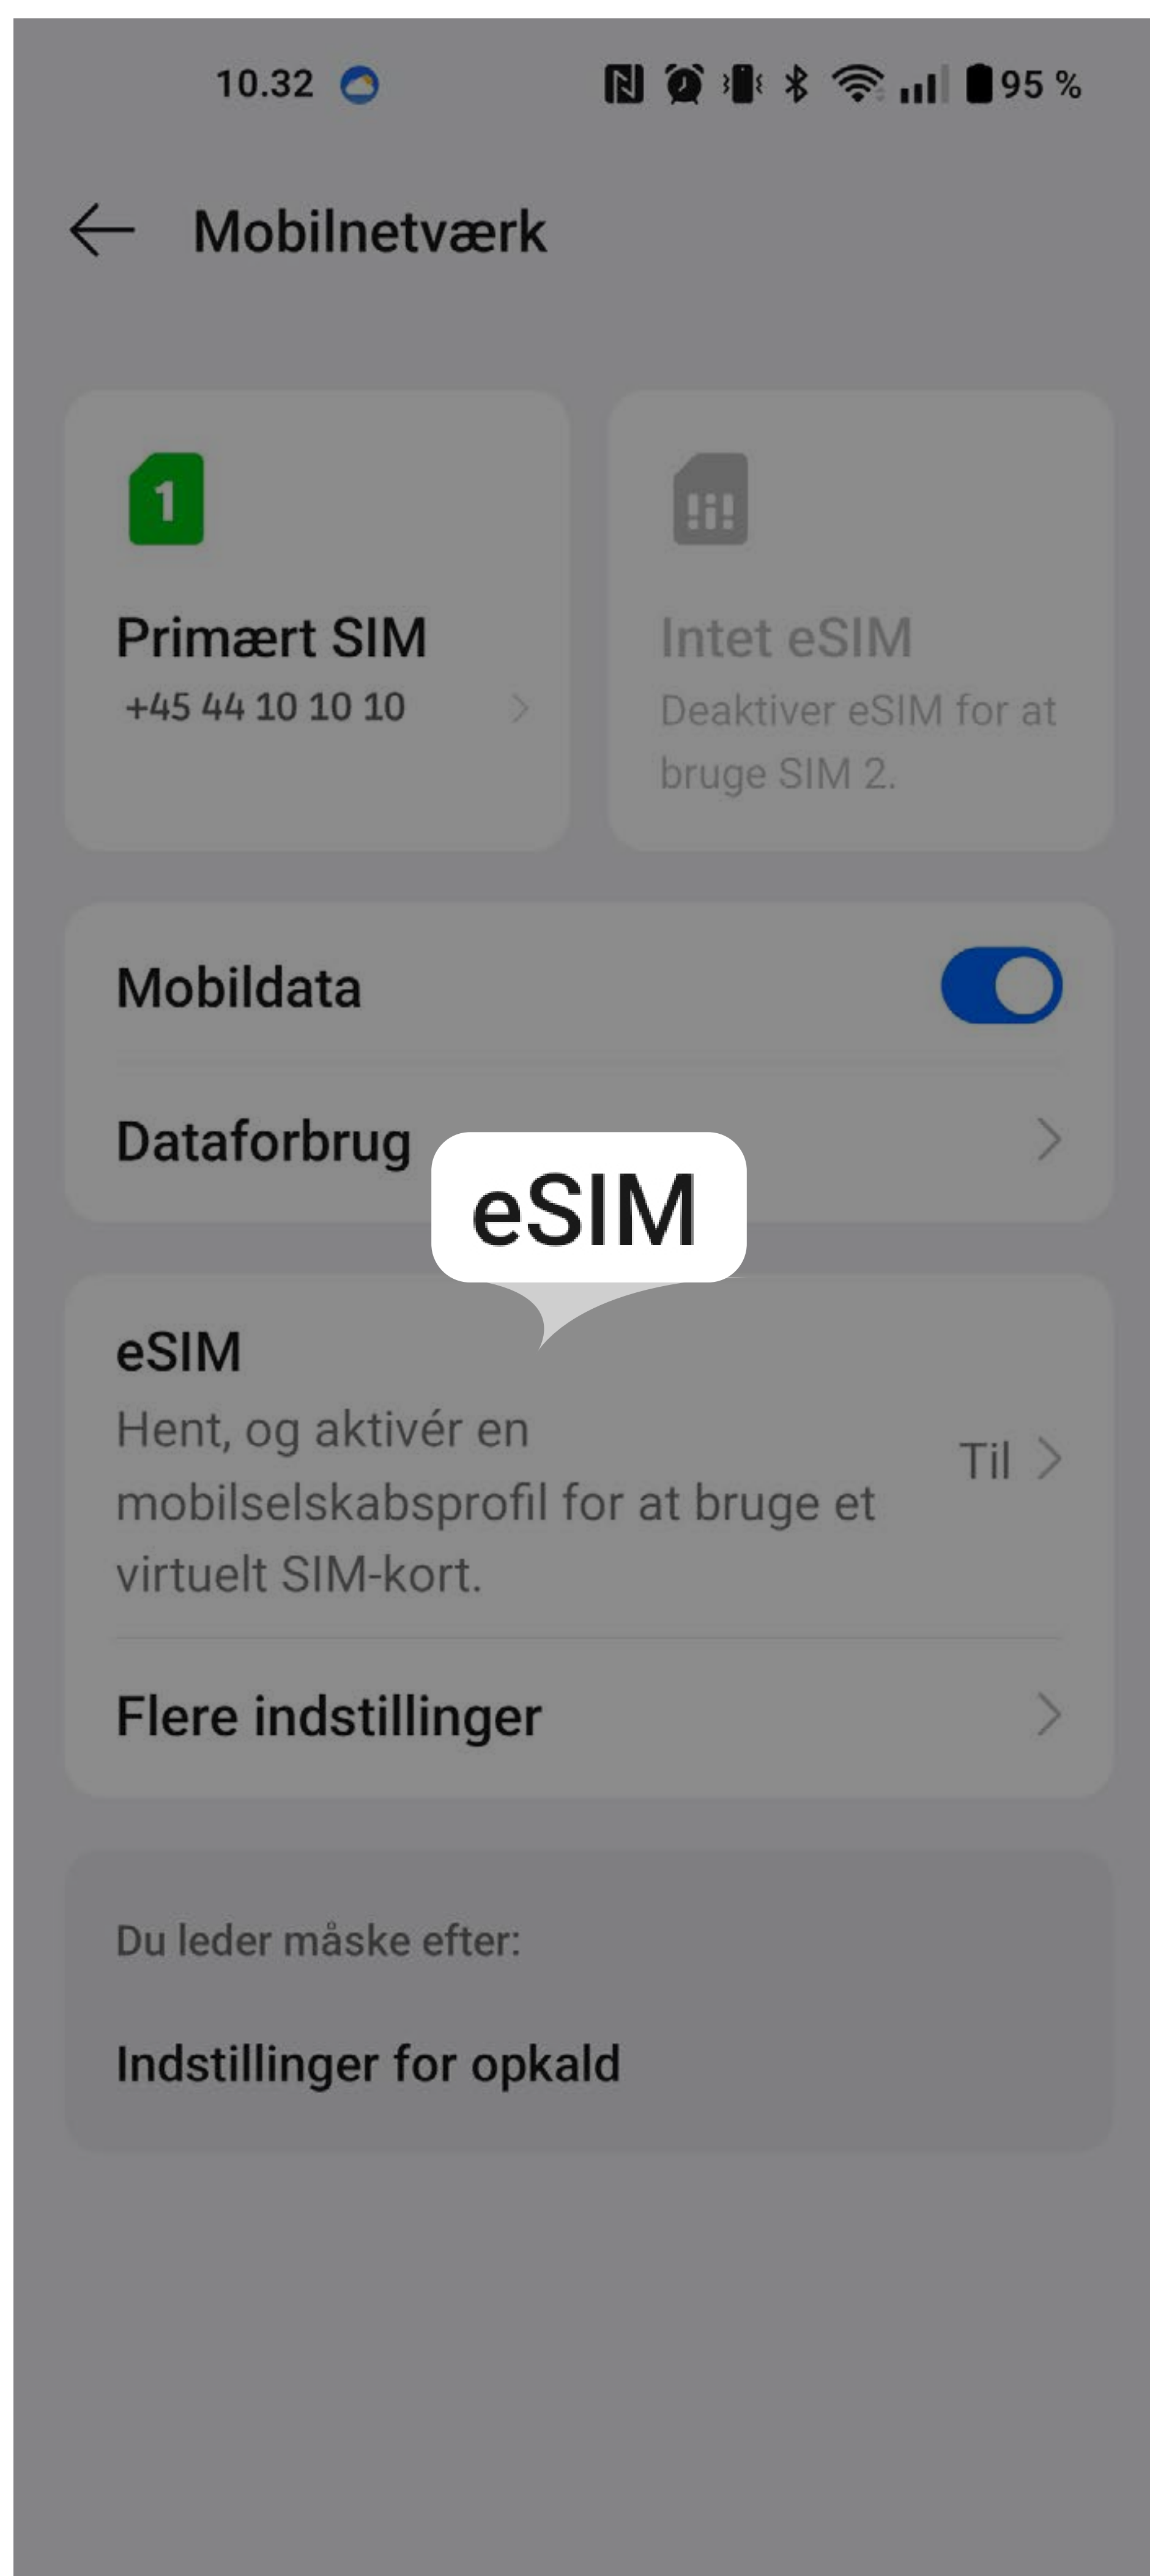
10.32

95 %

Mobilnetværk

1

Primært SIM
+45 44 10 10 10

Intet eSIM
Deaktiver eSIM for at bruge SIM 2.

Mobildata

Dataforbrug

eSIM

eSIM
Hent, og aktivér en mobilselskabsprofil for at bruge et virtuelt SIM-kort.
Til

Flere indstillinger

Du leder måske efter:

Indstillinger for opkald